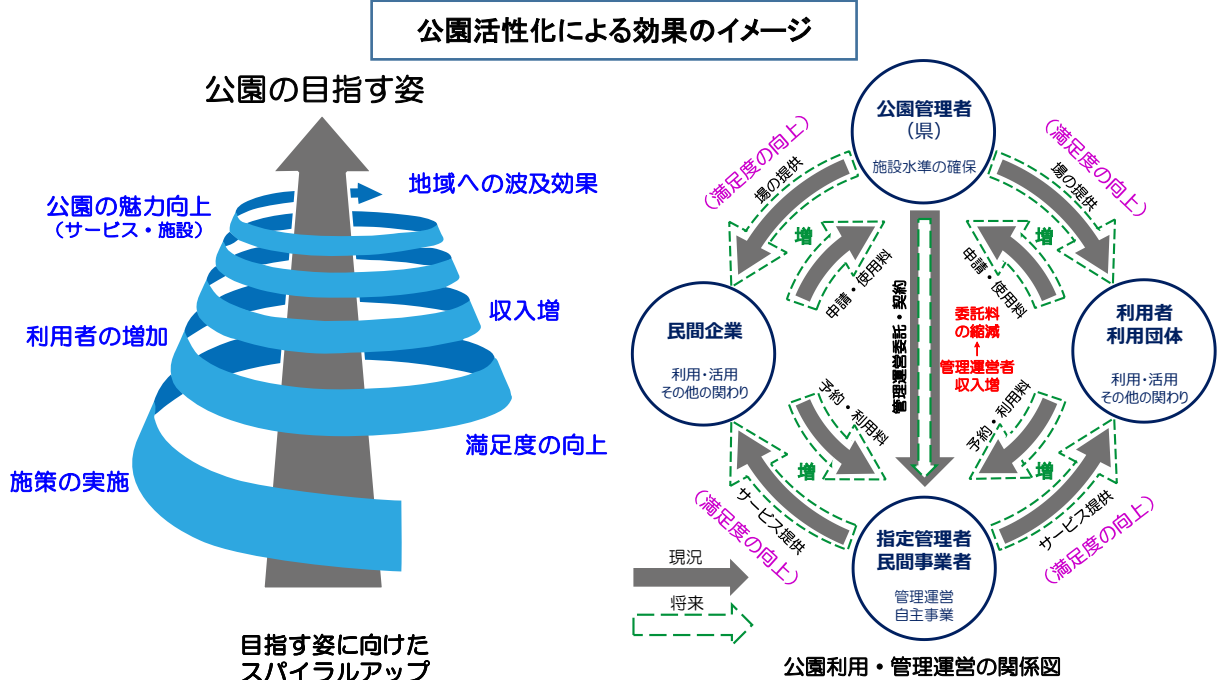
公園活性化による効果のイメージ

公園の目指す姿

地域への波及効果

公園の魅力向上
（サービス・施設）

収入増

利用者の増加

満足度の向上

施策の実施

目指す姿に向けた
スパイラルアップ

公園管理者
（県）
施設水準の確保

（満足度の向上）
場の提供

（満足度の向上）
場の提供

増
申請・使用料

増
申請・使用料

管理運営委託・契約

委託料
の縮減
↑
管理運営者
収入増

民間企業
利用・活用
その他の関わり

利用者
利用団体
利用・活用
その他の関わり

予約・利用料
増

予約・利用料
増

サービス提供
（満足度の向上）

サービス提供
（満足度の向上）

指定管理者
民間事業者
管理運営
自主事業

現況

将来

公園利用・管理運営の関係図